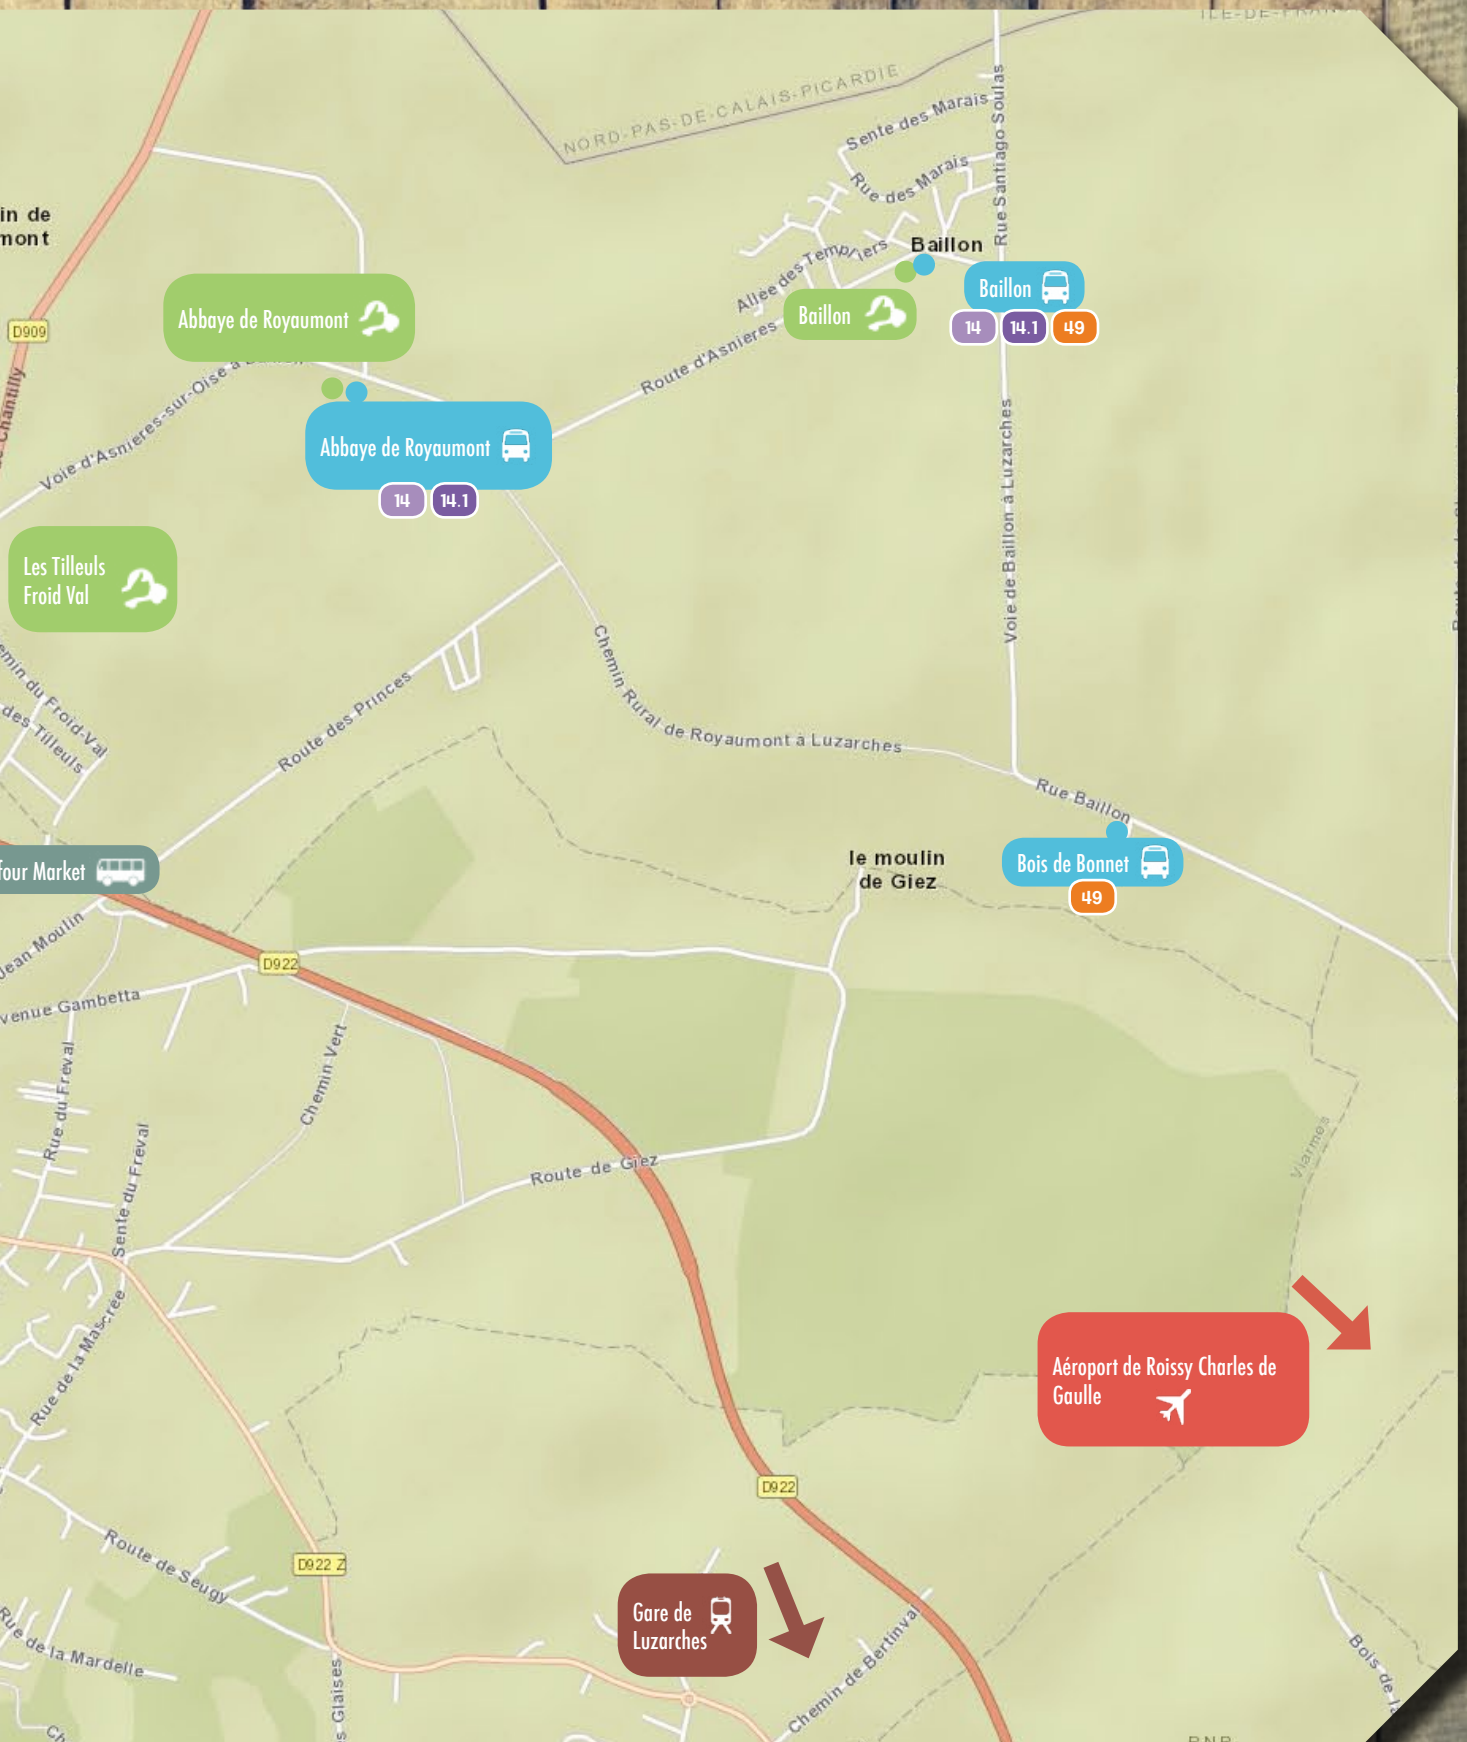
ILE-DE-FRANCE
NORD-PAS-DE-CALAIS-PICARDIE
Sente des Marais
Rue des Marais
Rue Santiago Soulas
Allée des Templiers
Baillon
in de
mont
D909
Abbaye de Royaumont
Baillon
Baillon
14
14.1
49
Route d'Asnieres
Voie d'Asnieres-sur-Oise à
Abbaye de Royaumont
14
14.1
Voie de Baillon à Luzarches
Les Tilleuls
Froid Val
Chemin du Froid-Val
des Tilleuls
Route des Princes
Chemin Rural de Royaumont à Luzarches
Rue Baillon
le moulin
de Giez
Bois de Bonnet
49
four Market
Jean Moulin
D922
Avenue Gambetta
Chemin Vert
Rue du Freval
Sente du Freval
Route de Giez
Viarmes
Rue de la Mascrée
Aéroport de Roissy Charles de Gaulle
D922
Route de Seugy
D922 Z
Gare de Luzarches
Rue de la Mardelle
Glaises
Chemin de Bertinval
Bois de la